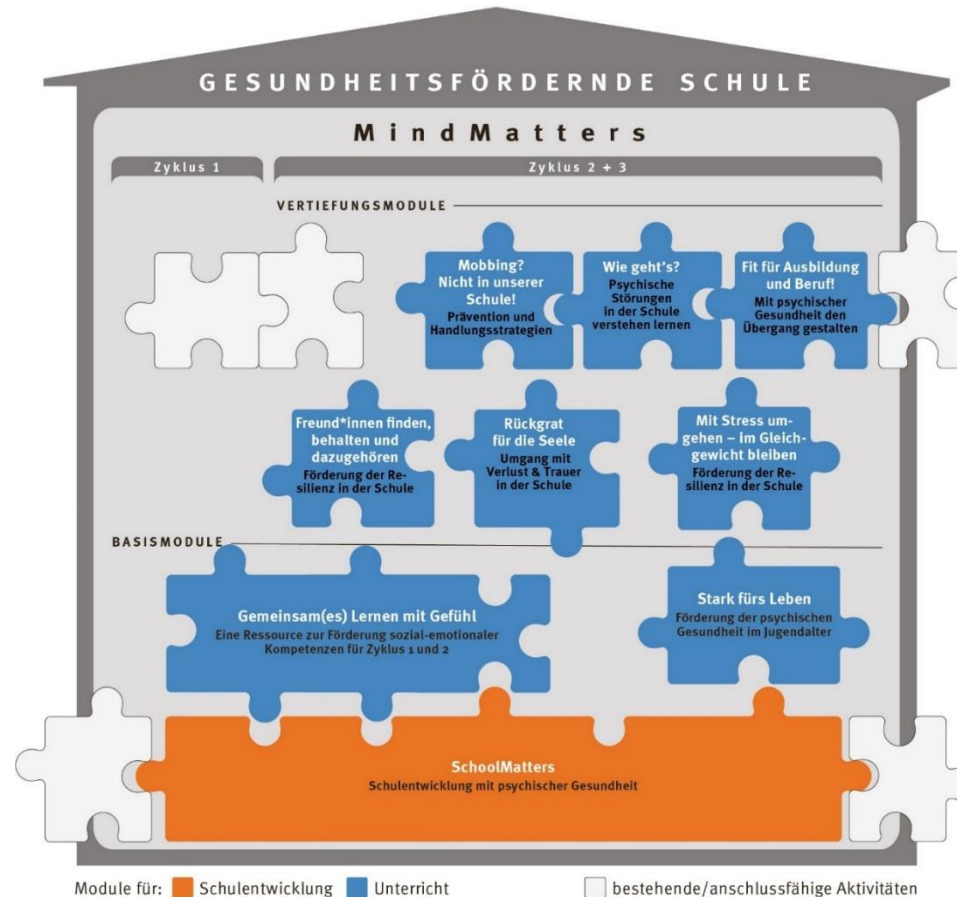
GESUNDHEITSFÖRDERNDE SCHULE

MindMatters

Zyklus 1

Zyklus 2 + 3

VERTIEFUNGSMODULE

Mobbing? Nicht in unserer Schule!
Prävention und Handlungsstrategien

Wie geht's?
Psychische Störungen in der Schule verstehen lernen

Fit für Ausbildung und Beruf!
Mit psychischer Gesundheit den Übergang gestalten

Freund*innen finden, behalten und dazugehören
Förderung der Resilienz in der Schule

Rückgrat für die Seele
Umgang mit Verlust & Trauer in der Schule

Mit Stress umgehen – im Gleichgewicht bleiben
Förderung der Resilienz in der Schule

BASISMODULE

Gemeinsam(es) Lernen mit Gefühl
Eine Ressource zur Förderung sozial-emotionaler Kompetenzen für Zyklus 1 und 2

Stark fürs Leben
Förderung der psychischen Gesundheit im Jugendalter

SchoolMatters
Schulentwicklung mit psychischer Gesundheit

Module für: Schulentwicklung Unterricht bestehende/anschlussfähige Aktivitäten